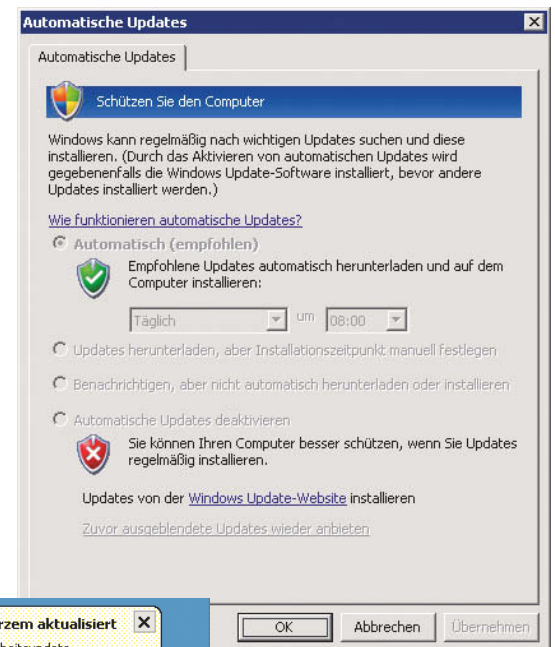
Automatische Updates

Automatische Updates

Schützen Sie den Computer

Windows kann regelmäßig nach wichtigen Updates suchen und diese installieren. (Durch das Aktivieren von automatischen Updates wird gegebenenfalls die Windows Update-Software installiert, bevor andere Updates installiert werden.)

Wie funktionieren automatische Updates?

Automatisch (empfohlen)

Empfohlene Updates automatisch herunterladen und auf dem Computer installieren:

Täglich um 08:00

Updates herunterladen, aber Installationszeitpunkt manuell festlegen

Benachrichtigen, aber nicht automatisch herunterladen oder installieren

Automatische Updates deaktivieren

Sie können Ihren Computer besser schützen, wenn Sie Updates regelmäßig installieren.

Updates von der Windows Update-Website installieren

Zuvor ausgeblendete Updates wieder anbieten

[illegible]rzem aktualisiert

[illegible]

OK Abbrechen Übernehmen